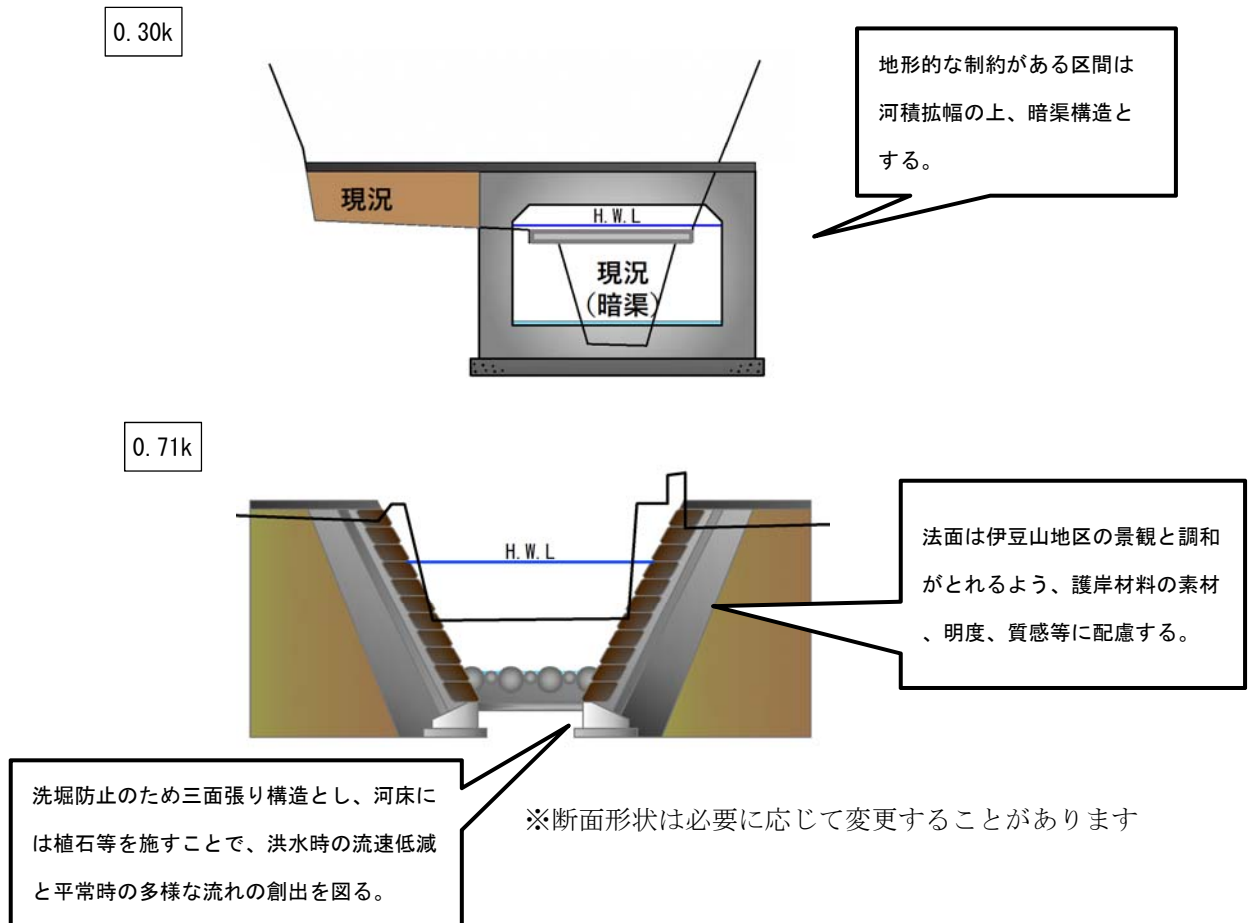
0.30k

地形的な制約がある区間は河積拡幅の上、暗渠構造とする。

現況

H.W.L

現況
(暗渠)

0.71k

H.W.L

法面は伊豆山地区の景観と調和がとれるよう、護岸材料の素材、明度、質感等に配慮する。

洗堀防止のため三面張り構造とし、河床には植石等を施すことで、洪水時の流速低減と平常時の多様な流れの創出を図る。

※断面形状は必要に応じて変更することがあります